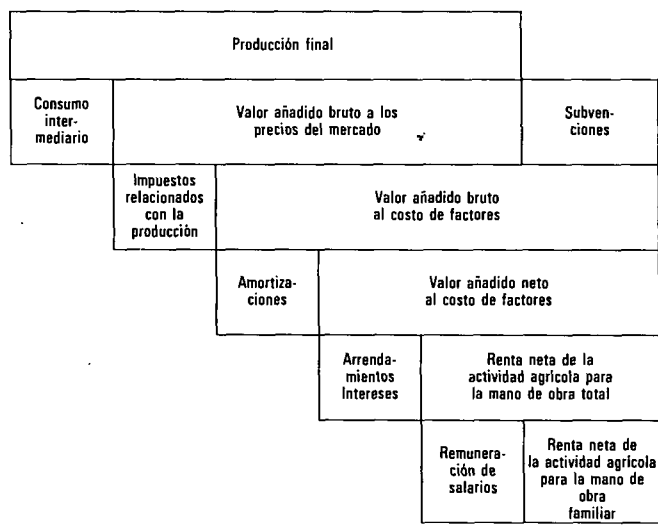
Producción final

Consumo intermediario

Valor añadido bruto a los precios del mercado

Subvenciones

Impuestos relacionados con la producción

Valor añadido bruto al costo de factores

Amortizaciones

Valor añadido neto al costo de factores

Arrendamientos Intereses

Renta neta de la actividad agrícola para la mano de obra total

Remuneración de salarios

Renta neta de la actividad agrícola para la mano de obra familiar